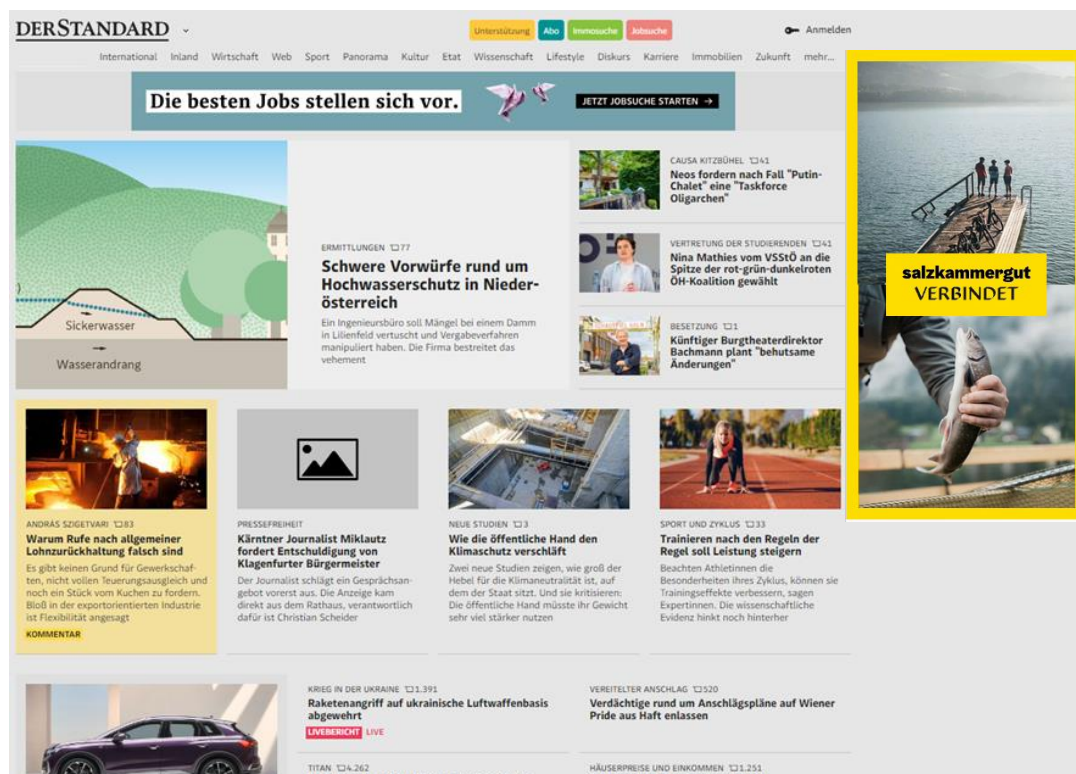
DERSTANDARD

Unterstützung Abo Immosuche Jobsuche

Anmelden

International Inland Wirtschaft Web Sport Panorama Kultur Etat Wissenschaft Lifestyle Diskurs Karriere Immobilien Zukunft mehr...

Die besten Jobs stellen sich vor. JETZT JOBSUCHE STARTEN

Sickerwasser

Wasserandrang

ERMITTLUNGEN 77

Schwere Vorwürfe rund um Hochwasserschutz in Niederösterreich

Ein Ingenieursbüro soll Mängel bei einem Damm in Lilienfeld vertuscht und Vergabeverfahren manipuliert haben. Die Firma bestreitet das vehement

CAUSA KITZBÜHEL 41

Neos fordern nach Fall "Putin-Chalet" eine "Taskforce Oligarchen"

VERTRETUNG DER STUDIERENDEN 41

Nina Mathies vom VSStÖ an die Spitze der rot-grün-dunkelroten ÖH-Koalition gewählt

BESETZUNG 1

Künftiger Burgtheaterdirektor Bachmann plant "behutsame Änderungen"

salzkammergut VERBINDET

ANDRÁS SZIGETVARI 83

Warum Rufe nach allgemeiner Lohnzurückhaltung falsch sind

Es gibt keinen Grund für Gewerkschaften, nicht vollen Teuerungsausgleich und noch ein Stück vom Kuchen zu fordern. Bloß in der exportorientierten Industrie ist Flexibilität angesagt

KOMMENTAR

PRESSEFREIHEIT

Kärntner Journalist Miklautz fordert Entschuldigung von Klagenfurter Bürgermeister

Der Journalist schlägt ein Gesprächsangebot vorerst aus. Die Anzeige kam direkt aus dem Rathaus, verantwortlich dafür ist Christian Scheider

NEUE STUDIEN 3

Wie die öffentliche Hand den Klimaschutz verschläft

Zwei neue Studien zeigen, wie groß der Hebel für die Klimaneutralität ist, auf dem der Staat sitzt. Und sie kritisieren: Die öffentliche Hand müsste ihr Gewicht sehr viel stärker nutzen

SPORT UND ZYKLUS 33

Trainieren nach den Regeln der Regel soll Leistung steigern

Beachten Athletinnen die Besonderheiten ihres Zyklus, können sie Trainingseffekte verbessern, sagen Expertinnen. Die wissenschaftliche Evidenz hinkt noch hinterher

KRIEG IN DER UKRAINE 1.391

Raketenangriff auf ukrainische Luftwaffenbasis abgewehrt

LIVEBERICHT LIVE

VEREITELTER ANSCHLAG 520

Verdächtige rund um Anschlagspläne auf Wiener Pride aus Haft enlassen

TITAN 4.262

HÄUSERPREISE UND EINKOMMEN 1.251